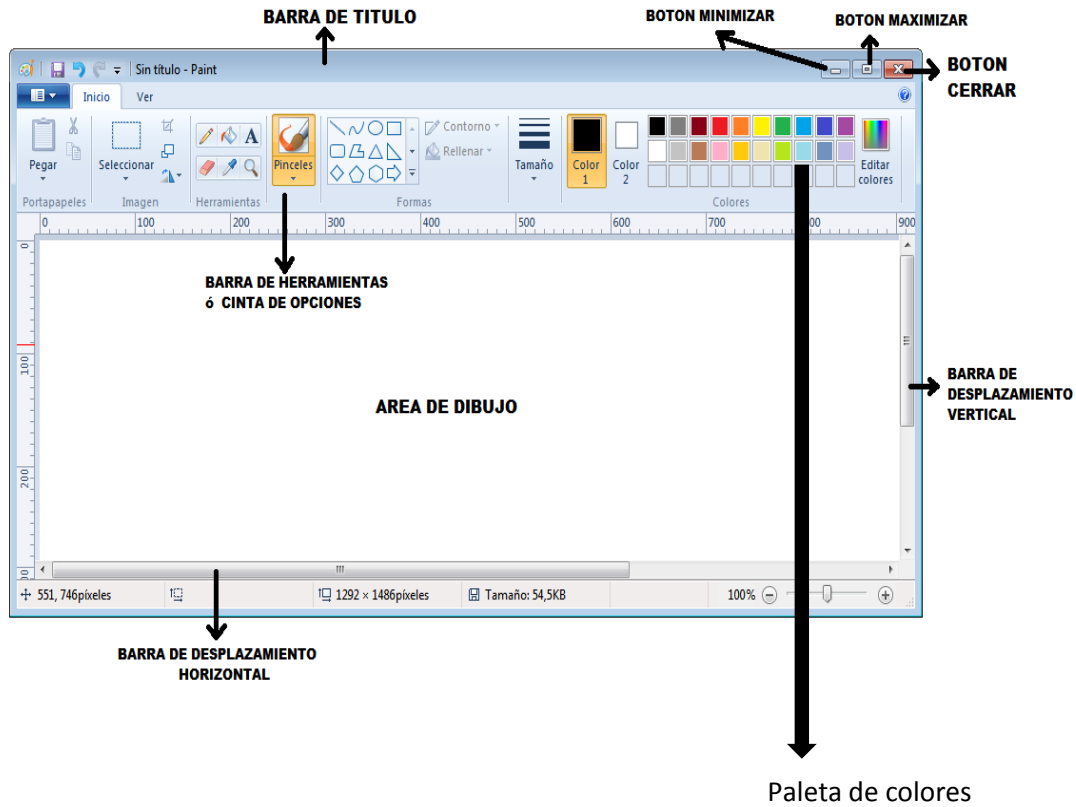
BARRA DE TITULO

BOTON MINIMIZAR

BOTON MAXIMIZAR

BOTON CERRAR

Sin título - Paint

Inicio Ver

Pegar

Portapapeles

Seleccionar

Imagen

Herramientas

Pinceles

Contorno

Rellenar

Formas

Tamaño

Color 1

Color 2

Editar colores

Colores

0 100 200 300 400 500 600 700 800 900

100

200

BARRA DE HERRAMIENTAS ó CINTA DE OPCIONES

AREA DE DIBUJO

BARRA DE DESPLAZAMIENTO VERTICAL

551, 746píxeles

1292 × 1486píxeles

Tamaño: 54,5KB

100%

BARRA DE DESPLAZAMIENTO HORIZONTAL

Paleta de colores